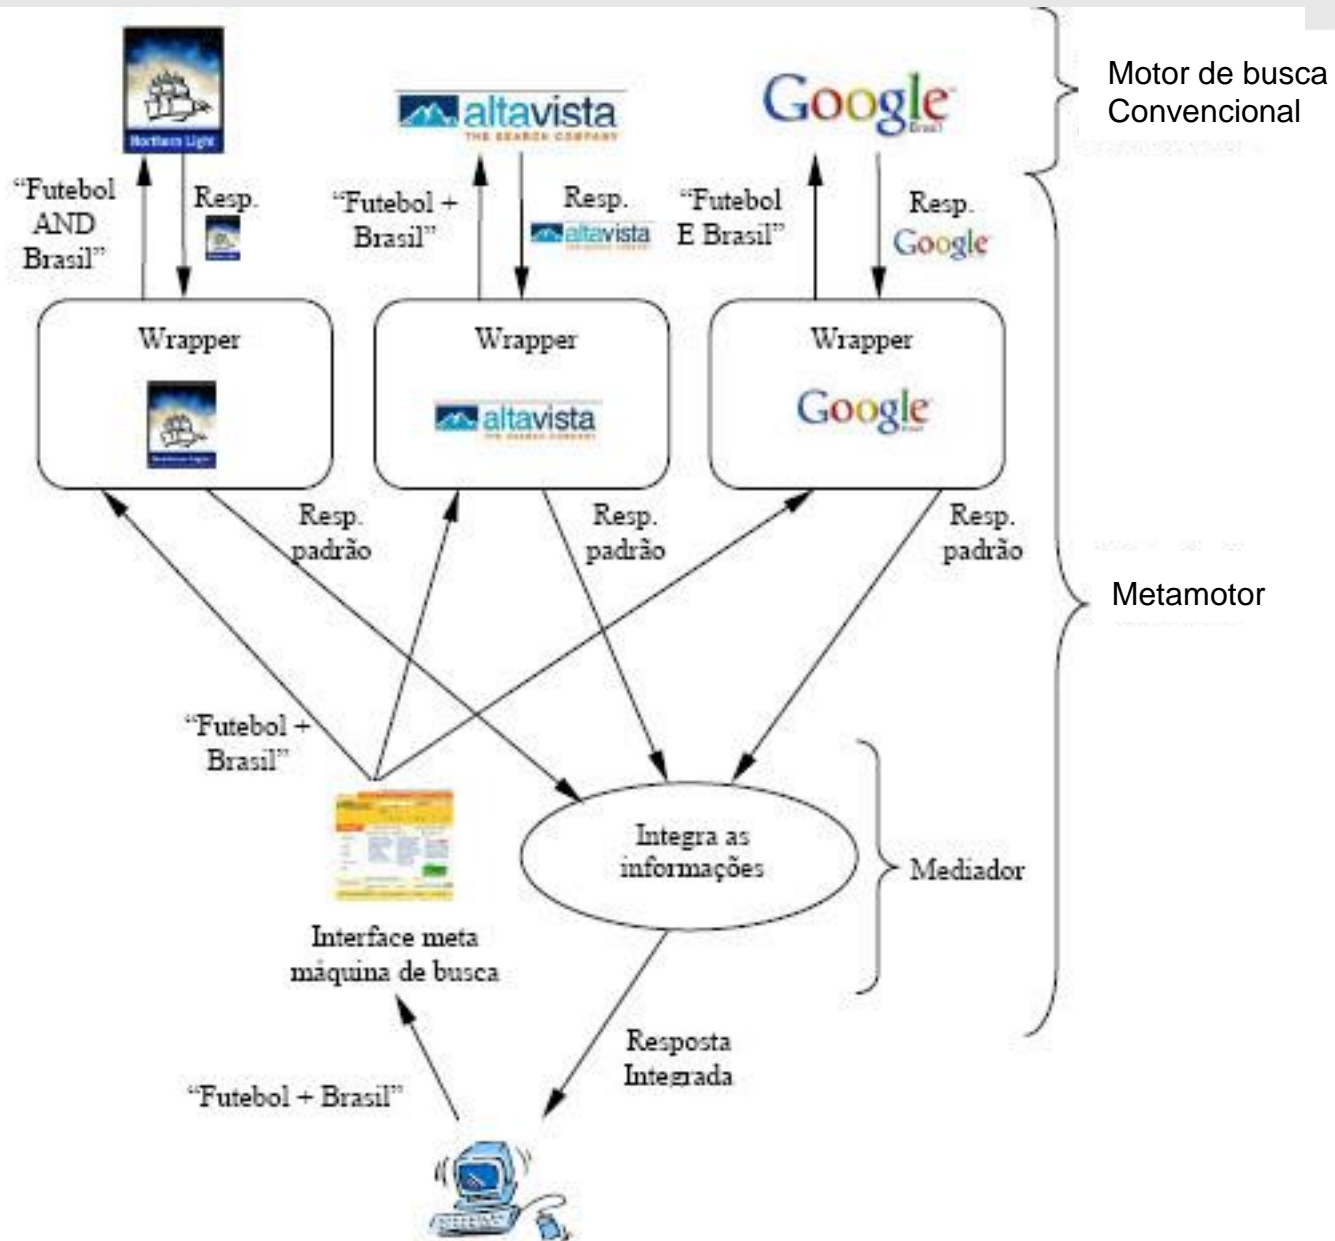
Northern Light

altavista THE SEARCH COMPANY

Google Brasil

Motor de busca Convencional

"Futebol AND Brasil"

Resp.

"Futebol + Brasil"

Resp.

altavista

"Futebol E Brasil"

Resp.

Google

Wrapper

Northern Light

Wrapper

altavista THE SEARCH COMPANY

Wrapper

Google Brasil

Resp. padrão

Resp. padrão

Resp. padrão

Metamotor

"Futebol + Brasil"

Integra as informações

Mediador

Interface meta máquina de busca

Resposta Integrada

"Futebol + Brasil"